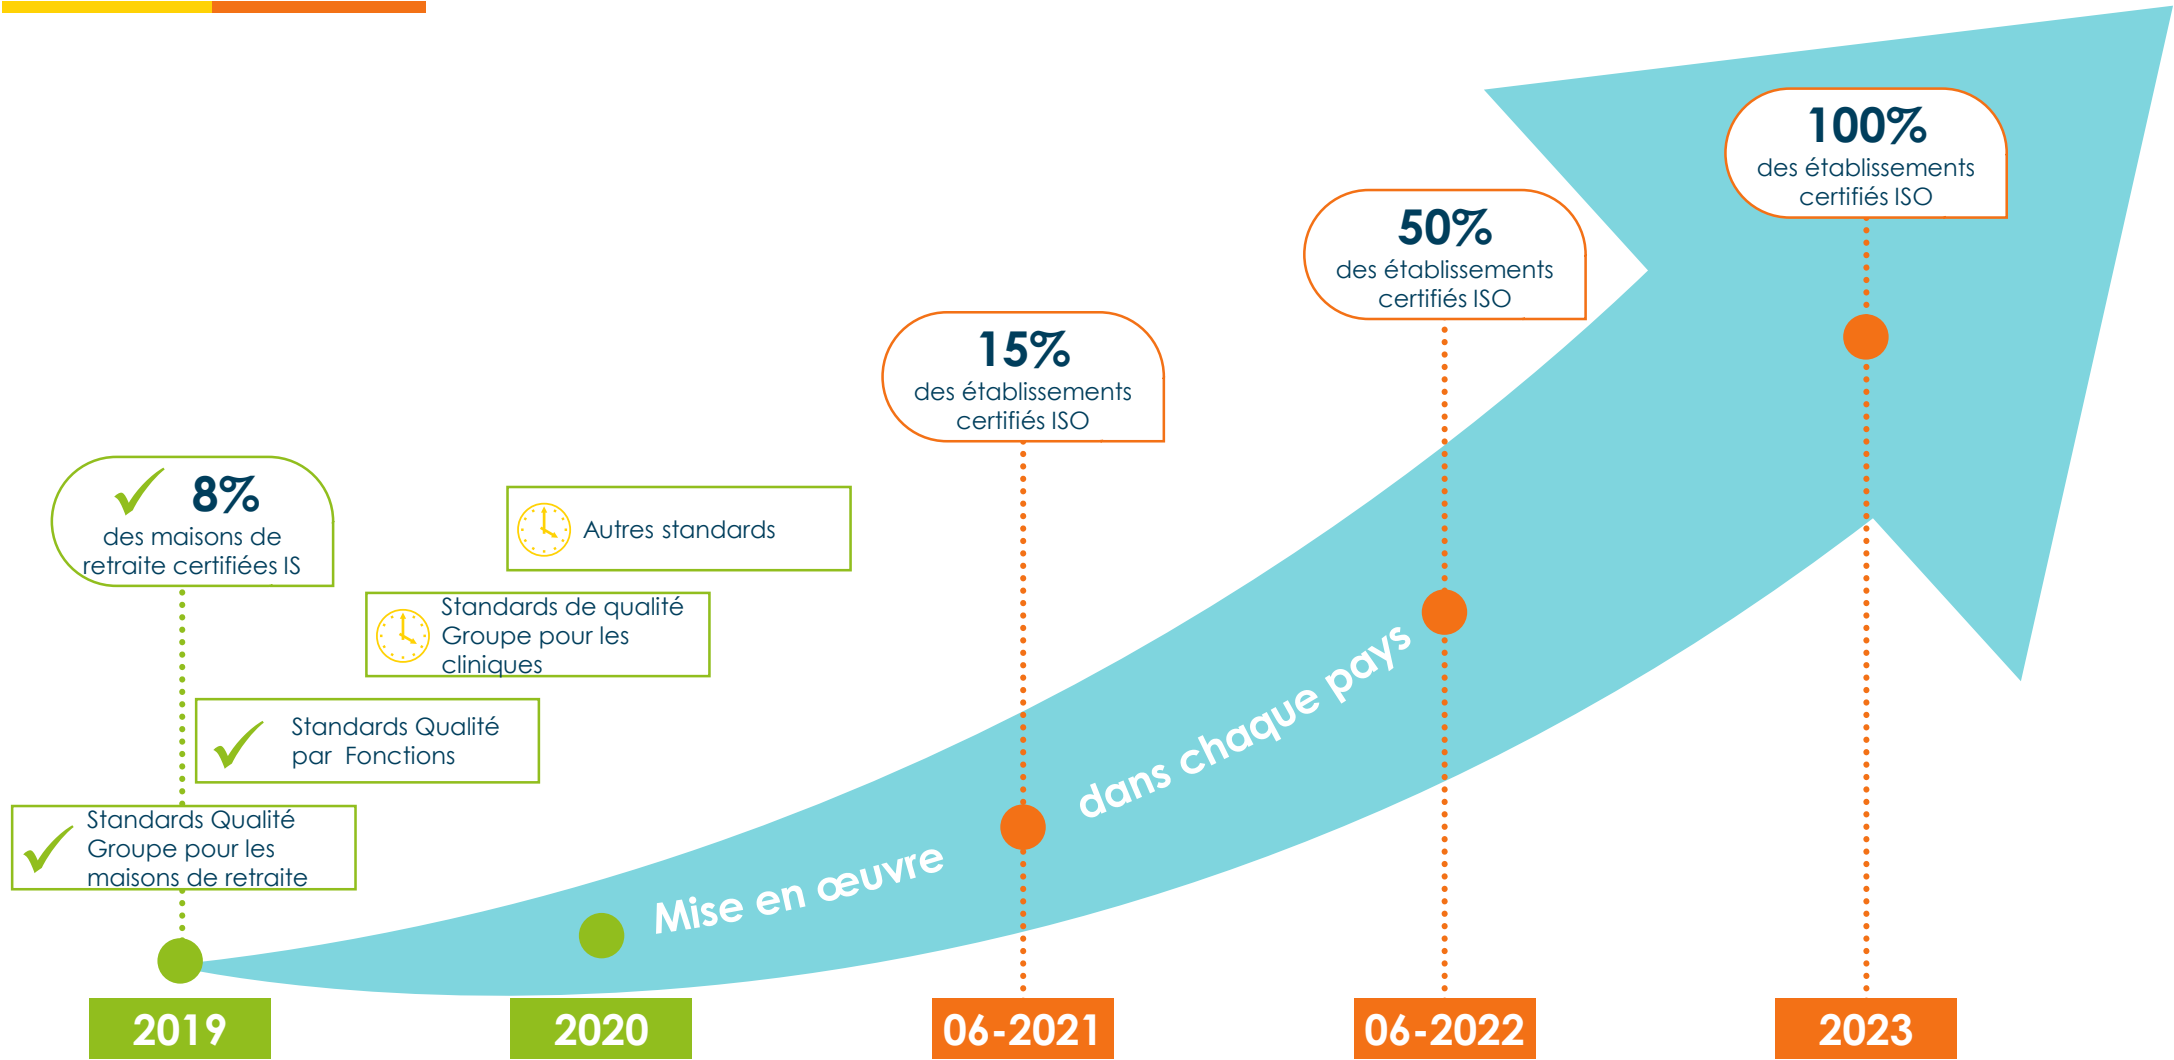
100%
des établissements certifiés ISO

50%
des établissements certifiés ISO

15%
des établissements certifiés ISO

8%
des maisons de retraite certifiées IS

Autres standards

Standards de qualité Groupe pour les cliniques

Standards Qualité par Fonctions

Standards Qualité Groupe pour les maisons de retraite

Mise en œuvre dans chaque pays

2019

2020

06-2021

06-2022

2023